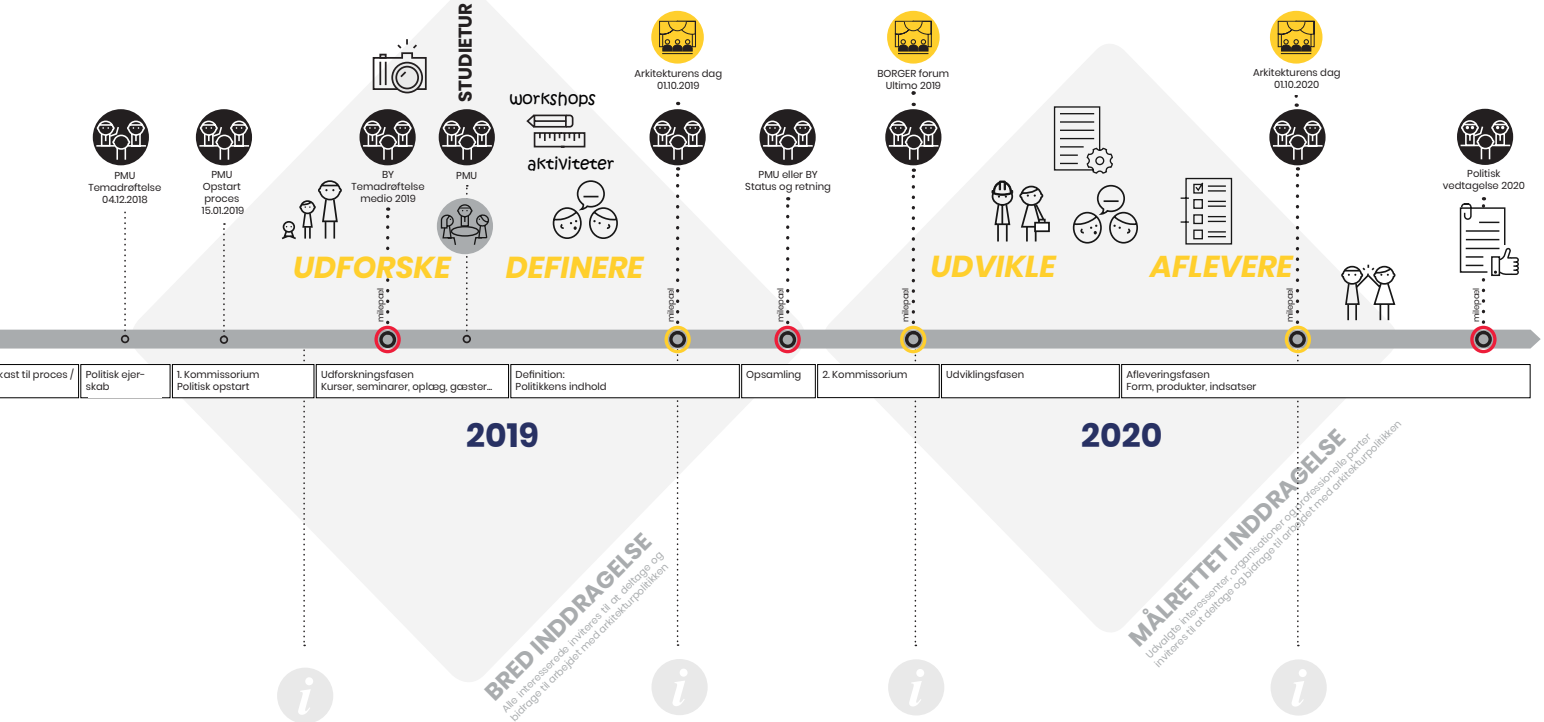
STUDIETUR

workshops

aktiviteter

Arkitekturens dag 01.10.2019

BORGER forum Ultimo 2019

Arkitekturens dag 01.10.2020

PMU Temadrøftelse 04.12.2018

PMU Opstart proces 15.01.2019

BY Temadrøftelse medio 2019

PMU

PMU eller BY Status og retning

Politisk vedtagelse 2020

UDFORSKE

DEFINERE

UDVIKLE

AFLEVERE

milepæl

milepæl

milepæl

milepæl

milepæl

milepæl

kast til proces /

Politisk ejerskab

1. Kommissorium Politisk opstart

Udforskningsfasen Kurser, seminarer, oplæg, gæster...

Definition: Politikkens indhold

Opsamling

2. Kommissorium

Udviklingsfasen

Afleveringsfasen Form, produkter, indsatser

2019

2020

BRED INDDRAGELSE
Alle interesserede inviteres til at deltage og bidrage til arbejdet med arkitekturpolitikken

MÅLRETTET INDDRAGELSE
Udvalgte interessenter, organisationer og professionelle parter inviteres til at deltage og bidrage til arbejdet med arkitekturpolitikken

i

i

i

i